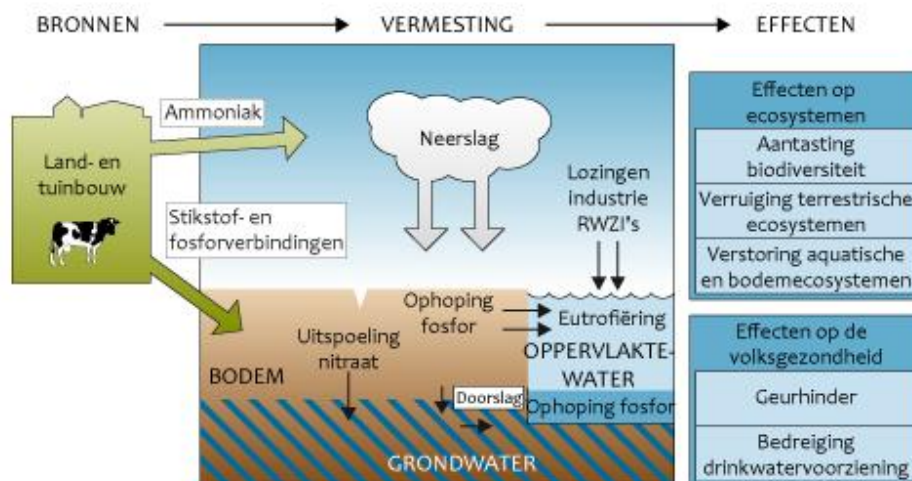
BRONNEN VERMESTING EFFECTEN

Land- en tuinbouw

Ammoniak

Stikstof- en fosforverbindingen

Neerslag

Lozingen industrie RWZI's

Ophoping fosfor

Eutrofiëring

Uitspoeling nitraat

BODEM

OPPERVLAKTE-WATER

Doorslag

Ophoping fosfor

GRONDWATER

Effecten op ecosystemen

Aantasting biodiversiteit

Verruiging terrestrische ecosystemen

Verstoring aquatische en bodemecosystemen

Effecten op de volksgezondheid

Geurhinder

Bedreiging drinkwatervoorziening